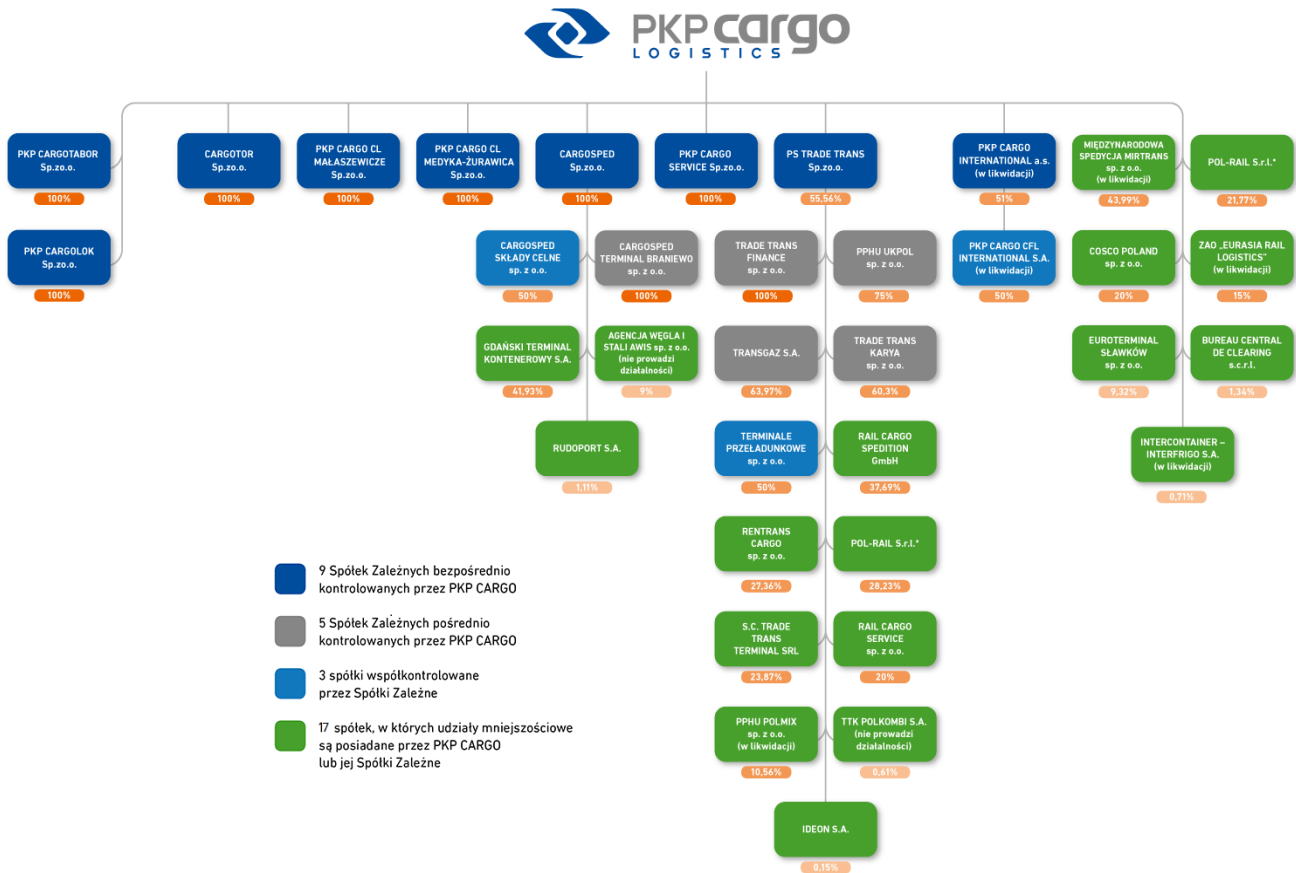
PKP CARGO
LOGISTICS

PKP CARGOTABOR Sp.zo.o.
100%

PKP CARGOLOK Sp.zo.o.
100%

CARGOTOR Sp.zo.o.
100%

PKP CARGO CL MAŁASZEWICZE Sp.zo.o.
100%

PKP CARGO CL MEDYKA-ŻURAWICA Sp.zo.o.
100%

CARGOSPED Sp.zo.o.
100%

CARGOSPED SKŁADY CELNE sp. z o.o.
50%

CARGOSPED TERMINAL BRANIEWO sp. z o.o.
100%

GDAŃSKI TERMINAL KONTENEROWY S.A.
41,93%

AGENCJA WĘGLA I STALI AWIS sp. z o.o. (nie prowadzi działalności)
9%

RUDOPORT S.A.
1,11%

PKP CARGO SERVICE Sp.zo.o.
100%

PS TRADE TRANS Sp.zo.o.
55,56%

TRADE TRANS FINANCE sp. z o.o.
100%

PPHU UKPOL sp. z o.o.
75%

TRANSGAZ S.A.
63,97%

TRADE TRANS KARYA sp. z o.o.
60,3%

TERMINALE PRZEŁADUNKOWE sp. z o.o.
50%

RAIL CARGO SPEDITION GmbH
37,69%

RENTRANS CARGO sp. z o.o.
27,36%

POL-RAIL S.r.l.*
28,23%

S.C. TRADE TRANS TERMINAL SRL
23,87%

RAIL CARGO SERVICE sp. z o.o.
20%

PPHU POLMIX sp. z o.o. (w likwidacji)
10,56%

TTK POLKOMBI S.A. (nie prowadzi działalności)
0,61%

IDEON S.A.
0,15%

PKP CARGO INTERNATIONAL a.s. (w likwidacji)
51%

PKP CARGO CFL INTERNATIONAL S.A. (w likwidacji)
50%

MIĘDZYNARODOWA SPEDYCJA MIRTRANS sp. z o.o. (w likwidacji)
43,99%

POL-RAIL S.r.l.*
21,77%

COSCO POLAND sp. z o.o.
20%

ZAO „EURASIA RAIL LOGISTICS" (w likwidacji)
15%

EUROTERMINAL SŁAWKÓW sp. z o.o.
9,32%

BUREAU CENTRAL DE CLEARING s.c.r.l.
1,34%

INTERCONTAINER – INTERFRIGO S.A. (w likwidacji)
0,71%

9 Spółek Zależnych bezpośrednio kontrolowanych przez PKP CARGO

5 Spółek Zależnych pośrednio kontrolowanych przez PKP CARGO

3 spółki współkontrolowane przez Spółki Zależne

17 spółek, w których udziały mniejszościowe są posiadane przez PKP CARGO lub jej Spółki Zależne